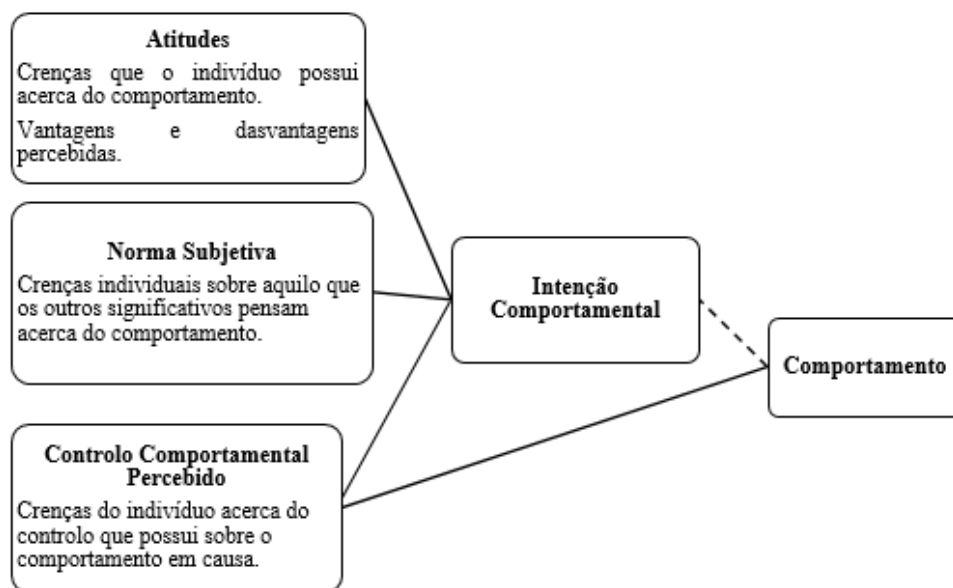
Atitudes

Crenças que o indivíduo possui acerca do comportamento.

Vantagens e dasvantagens percebidas.

Norma Subjetiva

Crenças individuais sobre aquilo que os outros significativos pensam acerca do comportamento.

Controlo Comportamental Percebido

Crenças do indivíduo acerca do controlo que possui sobre o comportamento em causa.

Intenção Comportamental

Comportamento